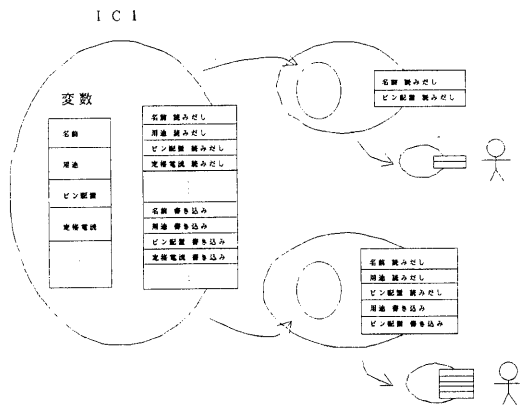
I C 1

変数

名前

用途

ピン配置

定格電流

名前 読みだし
用途 読みだし
ピン配置 読みだし
定格電流 読みだし

名前 書き込み
用途 書き込み
ピン配置 書き込み
定格電流 書き込み

名前 読みだし
ピン配置 読みだし

名前 読みだし
用途 読みだし
ピン配置 読みだし
用途 書き込み
ピン配置 書き込み